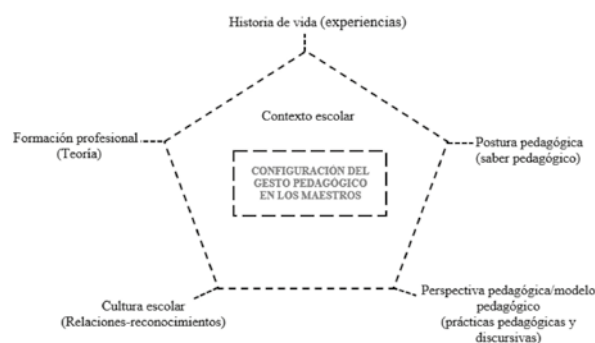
Historia de vida (experiencias)

Contexto escolar

Formación profesional
(Teoría)

Postura pedagógica
(saber pedagógico)

CONFIGURACIÓN DEL
GESTO PEDAGÓGICO
EN LOS MAESTROS

Cultura escolar
(Relaciones-reconocimientos)

Perspectiva pedagógica/modelo pedagógico
(prácticas pedagógicas y discursivas)